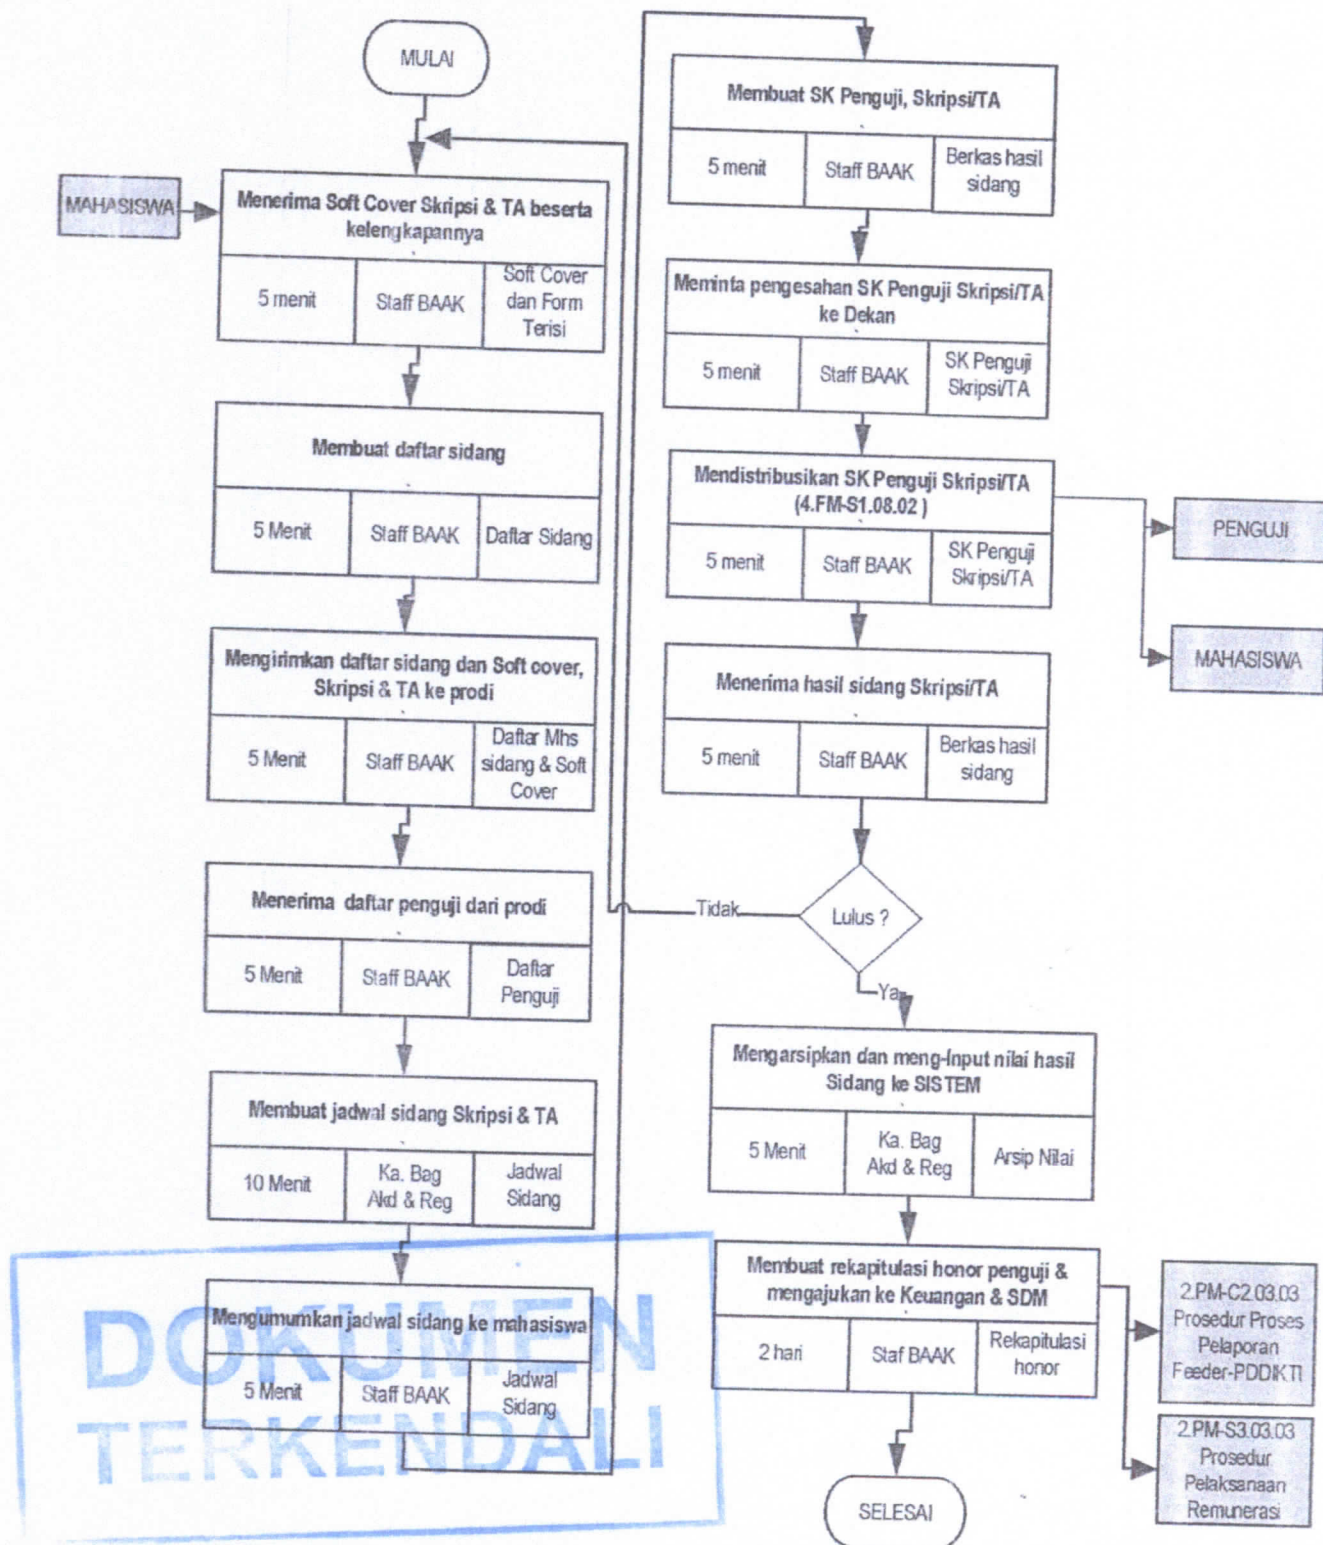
MULAI

MAHASISWA

Menerima Soft Cover Skripsi & TA beserta kelengkapannya

| 5 menit | Staff BAAK | Soft Cover dan Form Terisi |
|---|---|---|

Membuat daftar sidang

| 5 Menit | Staff BAAK | Daftar Sidang |
|---|---|---|

Mengirimkan daftar sidang dan Soft cover, Skripsi & TA ke prodi

| 5 Menit | Staff BAAK | Daftar Mhs sidang & Soft Cover |
|---|---|---|

Menerima daftar penguji dari prodi

| 5 Menit | Staff BAAK | Daftar Penguji |
|---|---|---|

Membuat jadwal sidang Skripsi & TA

| 10 Menit | Ka. Bag Akd & Reg | Jadwal Sidang |
|---|---|---|

Mengumumkan jadwal sidang ke mahasiswa

| 5 Menit | Staff BAAK | Jadwal Sidang |
|---|---|---|

Membuat SK Penguji, Skripsi/TA

| 5 menit | Staff BAAK | Berkas hasil sidang |
|---|---|---|

Meminta pengesahan SK Penguji Skripsi/TA ke Dekan

| 5 menit | Staff BAAK | SK Penguji Skripsi/TA |
|---|---|---|

Mendistribusikan SK Penguji Skripsi/TA (4.FM-S1.08.02 )

| 5 menit | Staff BAAK | SK Penguji Skripsi/TA |
|---|---|---|

PENGUJI

MAHASISWA

Menerima hasil sidang Skripsi/TA

| 5 menit | Staff BAAK | Berkas hasil sidang |
|---|---|---|

Tidak

Lulus ?

Ya

Mengarsipkan dan meng-input nilai hasil Sidang ke SISTEM

| 5 Menit | Ka. Bag Akd & Reg | Arsip Nilai |
|---|---|---|

Membuat rekapitulasi honor penguji & mengajukan ke Keuangan & SDM

| 2 hari | Staf BAAK | Rekapitulasi honor |
|---|---|---|

2.PM-C2.03.03 Prosedur Proses Pelaporan Feeder-PDDIKTI

2.PM-S3.03.03 Prosedur Pelaksanaan Remunerasi

SELESAI

DOKUMEN TERKENDALI